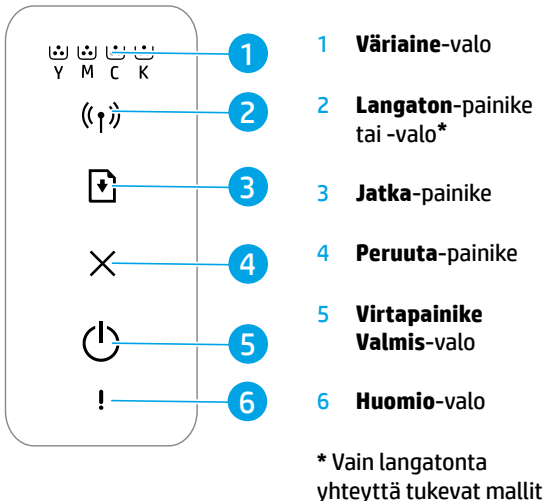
Y M C K

1

2

3

4

5

6

1 **Väriaine**-valo

2 **Langaton**-painike tai -valo*

3 **Jatka**-painike

4 **Peruuta**-painike

5 **Virtapainike Valmis**-valo

6 **Huomio**-valo

* Vain langatonta yhteyttä tukevat mallit